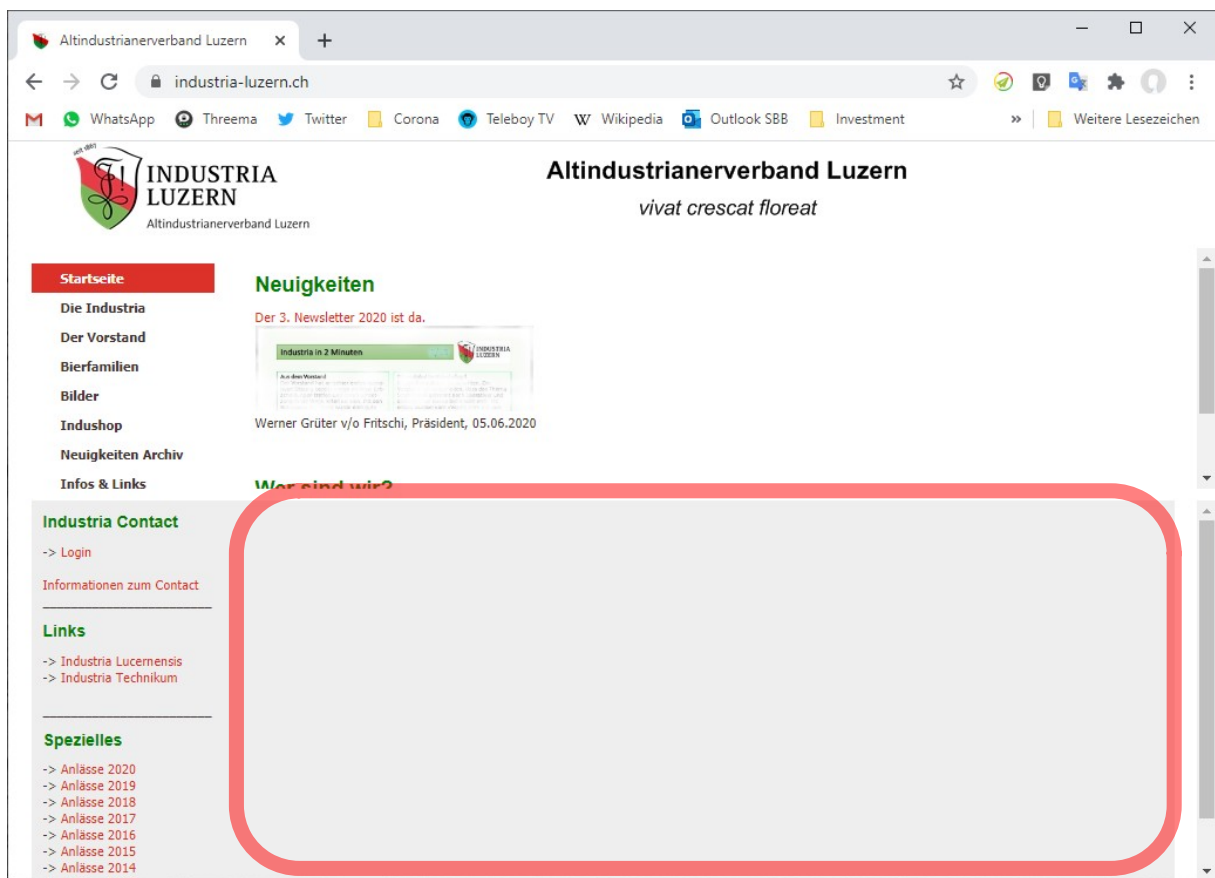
Altindustrianerverband Luzern ×

industria-luzern.ch

WhatsApp Threema Twitter Corona Teleboy TV Wikipedia Outlook SBB Investment » Weitere Lesezeichen

seit 1867

INDUSTRIA LUZERN

Altindustrianerverband Luzern

Altindustrianerverband Luzern

vivat crescat floreat

Startseite
Die Industria
Der Vorstand
Bierfamilien
Bilder
Indushop
Neuigkeiten Archiv
Infos & Links

Neuigkeiten

Der 3. Newsletter 2020 ist da.

Industria in 2 Minuten

INDUSTRIA LUZERN

Aus dem Vorstand

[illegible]

Werner Grüter v/o Fritschi, Präsident, 05.06.2020

Wer sind wir?

Industria Contact

-> Login

Informationen zum Contact

Links

-> Industria Lucernensis
-> Industria Technikum

Spezielles

-> Anlässe 2020
-> Anlässe 2019
-> Anlässe 2018
-> Anlässe 2017
-> Anlässe 2016
-> Anlässe 2015
-> Anlässe 2014